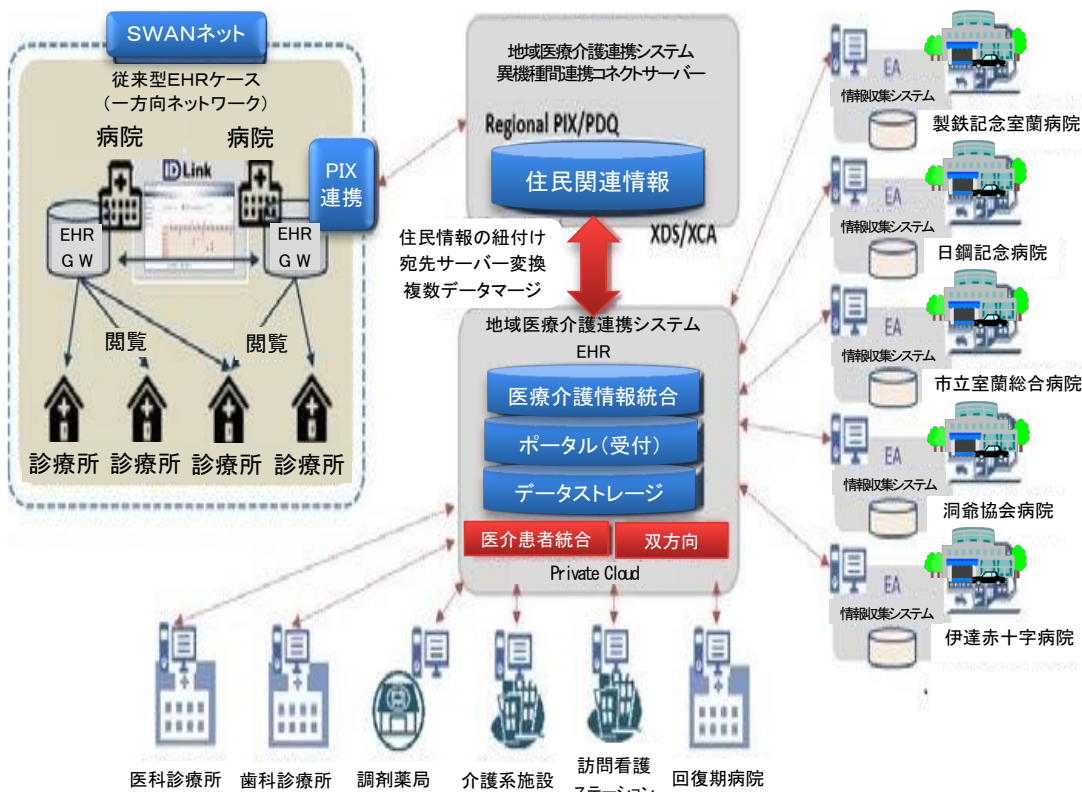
SWANネット

従来型EHRケース
（一方向ネットワーク）

病院
病院
ID Link
PIX
連携
EHR
G W
EHR
G W
閲覧
閲覧
診療所 診療所 診療所 診療所

地域医療介護連携システム
異機種間連携コネクトサーバー
Regional PIX/PDQ
住民関連情報
XDS/XCA

住民情報の紐付け
宛先サーバー変換
複数データマージ

地域医療介護連携システム
EHR
医療介護情報統合
ポータル（受付）
データストレージ
医介患者統合
双方向
Private Cloud

EA
情報収集システム
製鉄記念室蘭病院
EA
情報収集システム
日鋼記念病院
EA
情報収集システム
市立室蘭総合病院
EA
情報収集システム
洞爺協会病院
EA
情報収集システム
伊達赤十字病院

医科診療所 歯科診療所 調剤薬局 介護系施設 訪問看護 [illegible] 回復期病院